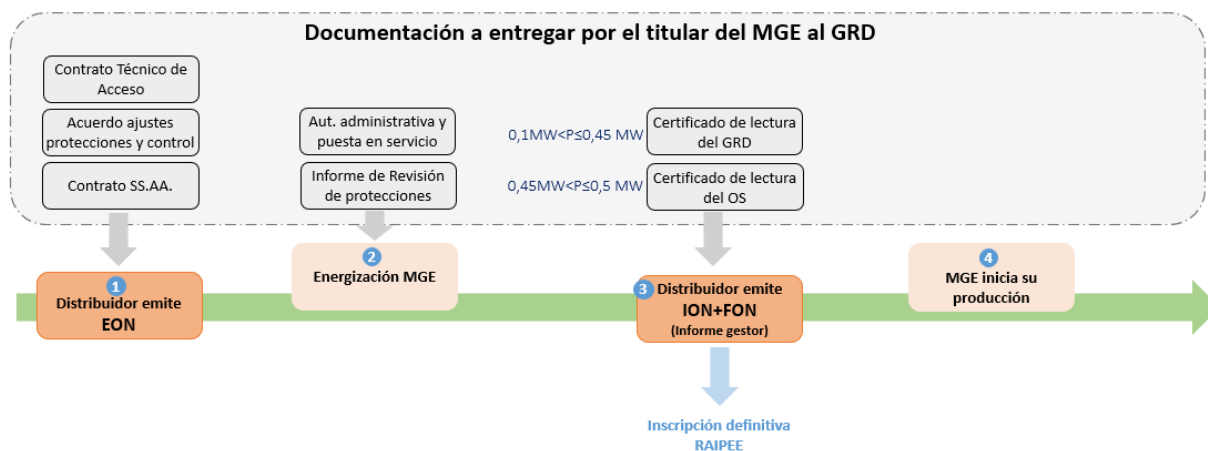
Documentación a entregar por el titular del MGE al GRD

Contrato Técnico de Acceso

Acuerdo ajustes protecciones y control

Contrato SS.AA.

Aut. administrativa y puesta en servicio

Informe de Revisión de protecciones

0,1MW<P≤0,45 MW

Certificado de lectura del GRD

0,45MW<P≤0,5 MW

Certificado de lectura del OS

1
Distribuidor emite
EON

2
Energización MGE

3
Distribuidor emite
ION+FON
(Informe gestor)

4
MGE inicia su producción

Inscripción definitiva RAIPEE